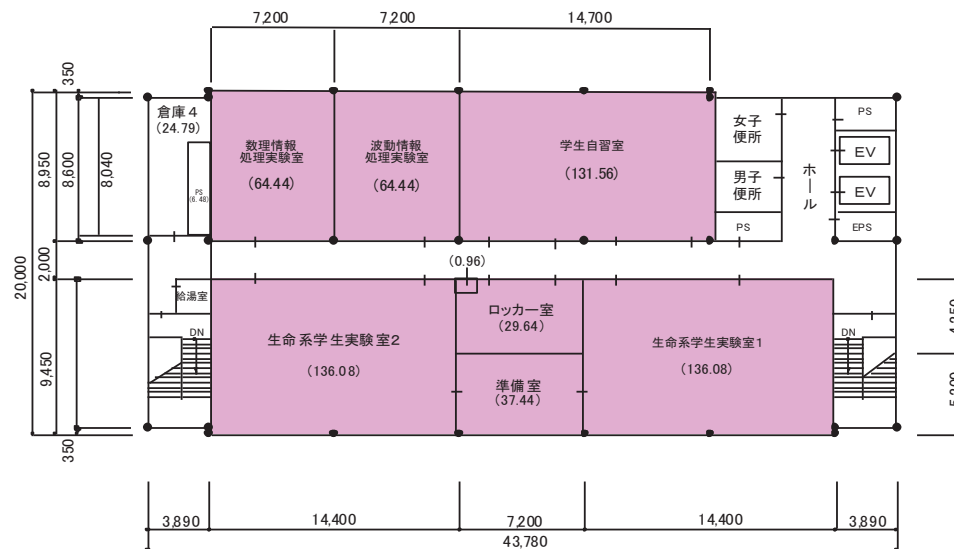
7,200 7,200 14,700

350
8,950
8,600
8,040
20,000
2,000
9,450
350

倉庫４
(24.79)

PS
(6.48)

数理情報
処理実験室
(64.44)

波動情報
処理実験室
(64.44)

学生自習室
(131.56)

女子
便所

男子
便所

PS

ホール

PS

EV

EV

EPS

(0.96)

給湯室

DN

生命系学生実験室2
(136.08)

ロッカー室
(29.64)

準備室
(37.44)

生命系学生実験室1
(136.08)

DN

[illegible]
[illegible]

3,890 14,400 7,200 14,400 3,890
43,780